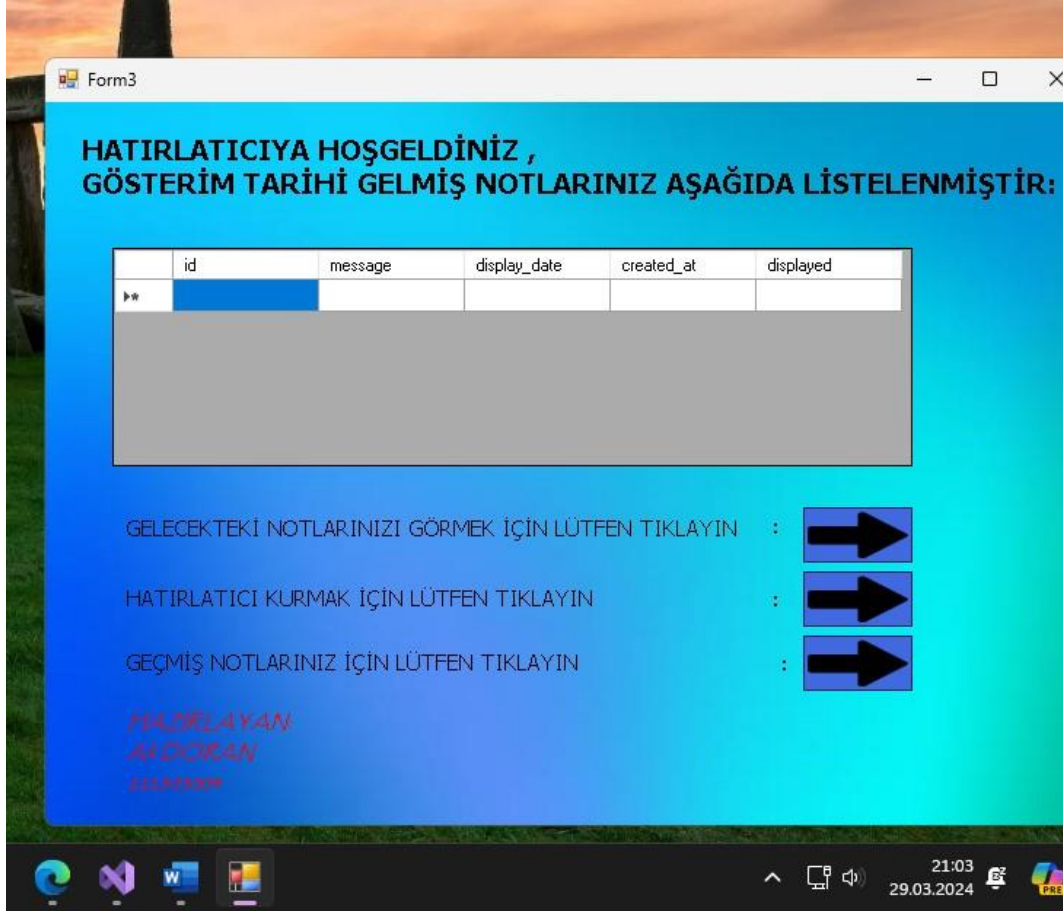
Form3

HATIRLATICIYA HOŞGELDİNİZ ,
GÖSTERİM TARİHİ GELMİŞ NOTLARINIZ AŞAĞIDA LİSTELENMİŞTİR:

| | id | message | display_date | created_at | displayed |
|---|---|---|---|---|---|
| ▶* | | | | | |

GELECEKTEKİ NOTLARINIZI GÖRMEK İÇİN LÜTFEN TIKLAYIN :

HATIRLATICI KURMAK İÇİN LÜTFEN TIKLAYIN :

GEÇMİŞ NOTLARINIZ İÇİN LÜTFEN TIKLAYIN :

HAZIRLAYAN:
AKDOĞAN
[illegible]

21:03
29.03.2024